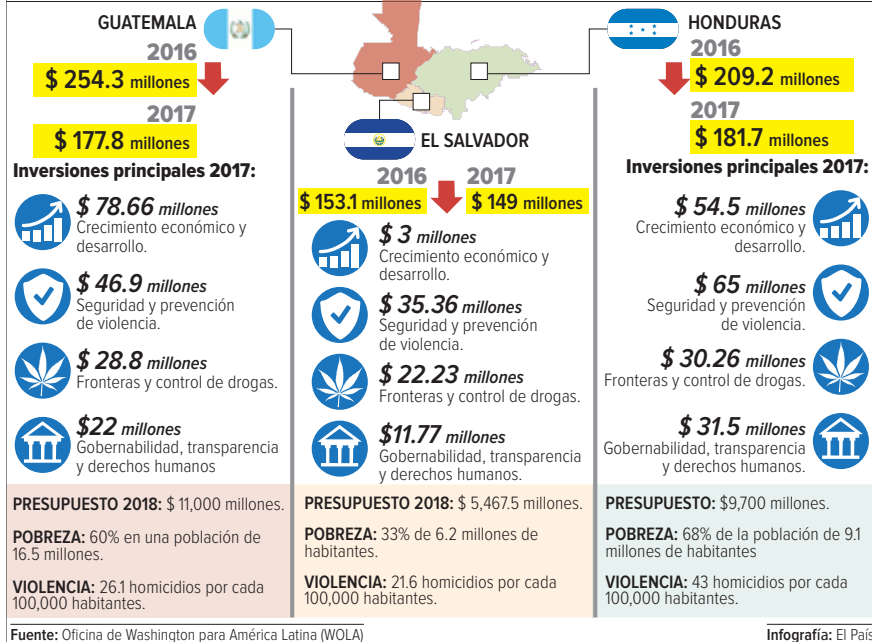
GUATEMALA
2016
$ 254.3 millones
2017
$ 177.8 millones
Inversiones principales 2017:
$ 78.66 millones
Crecimiento económico y desarrollo.
$ 46.9 millones
Seguridad y prevención de violencia.
$ 28.8 millones
Fronteras y control de drogas.
$22 millones
Gobernabilidad, transparencia y derechos humanos

PRESUPUESTO 2018: $ 11,000 millones.
POBREZA: 60% en una población de 16.5 millones.
VIOLENCIA: 26.1 homicidios por cada 100,000 habitantes.

EL SALVADOR
2016 2017
$ 153.1 millones $ 149 millones
$ 3 millones
Crecimiento económico y desarrollo.
$ 35.36 millones
Seguridad y prevención de violencia.
$ 22.23 millones
Fronteras y control de drogas.
$11.77 millones
Gobernabilidad, transparencia y derechos humanos.

PRESUPUESTO 2018: $ 5,467.5 millones.
POBREZA: 33% de 6.2 millones de habitantes.
VIOLENCIA: 21.6 homicidios por cada 100,000 habitantes.

HONDURAS
2016
$ 209.2 millones
2017
$ 181.7 millones
Inversiones principales 2017:
$ 54.5 millones
Crecimiento económico y desarrollo.
$ 65 millones
Seguridad y prevención de violencia.
$ 30.26 millones
Fronteras y control de drogas.
$ 31.5 millones
Gobernabilidad, transparencia y derechos humanos.

PRESUPUESTO: $9,700 millones.
POBREZA: 68% de la población de 9.1 millones de habitantes
VIOLENCIA: 43 homicidios por cada 100,000 habitantes.

Fuente: Oficina de Washington para América Latina (WOLA)
Infografía: El País